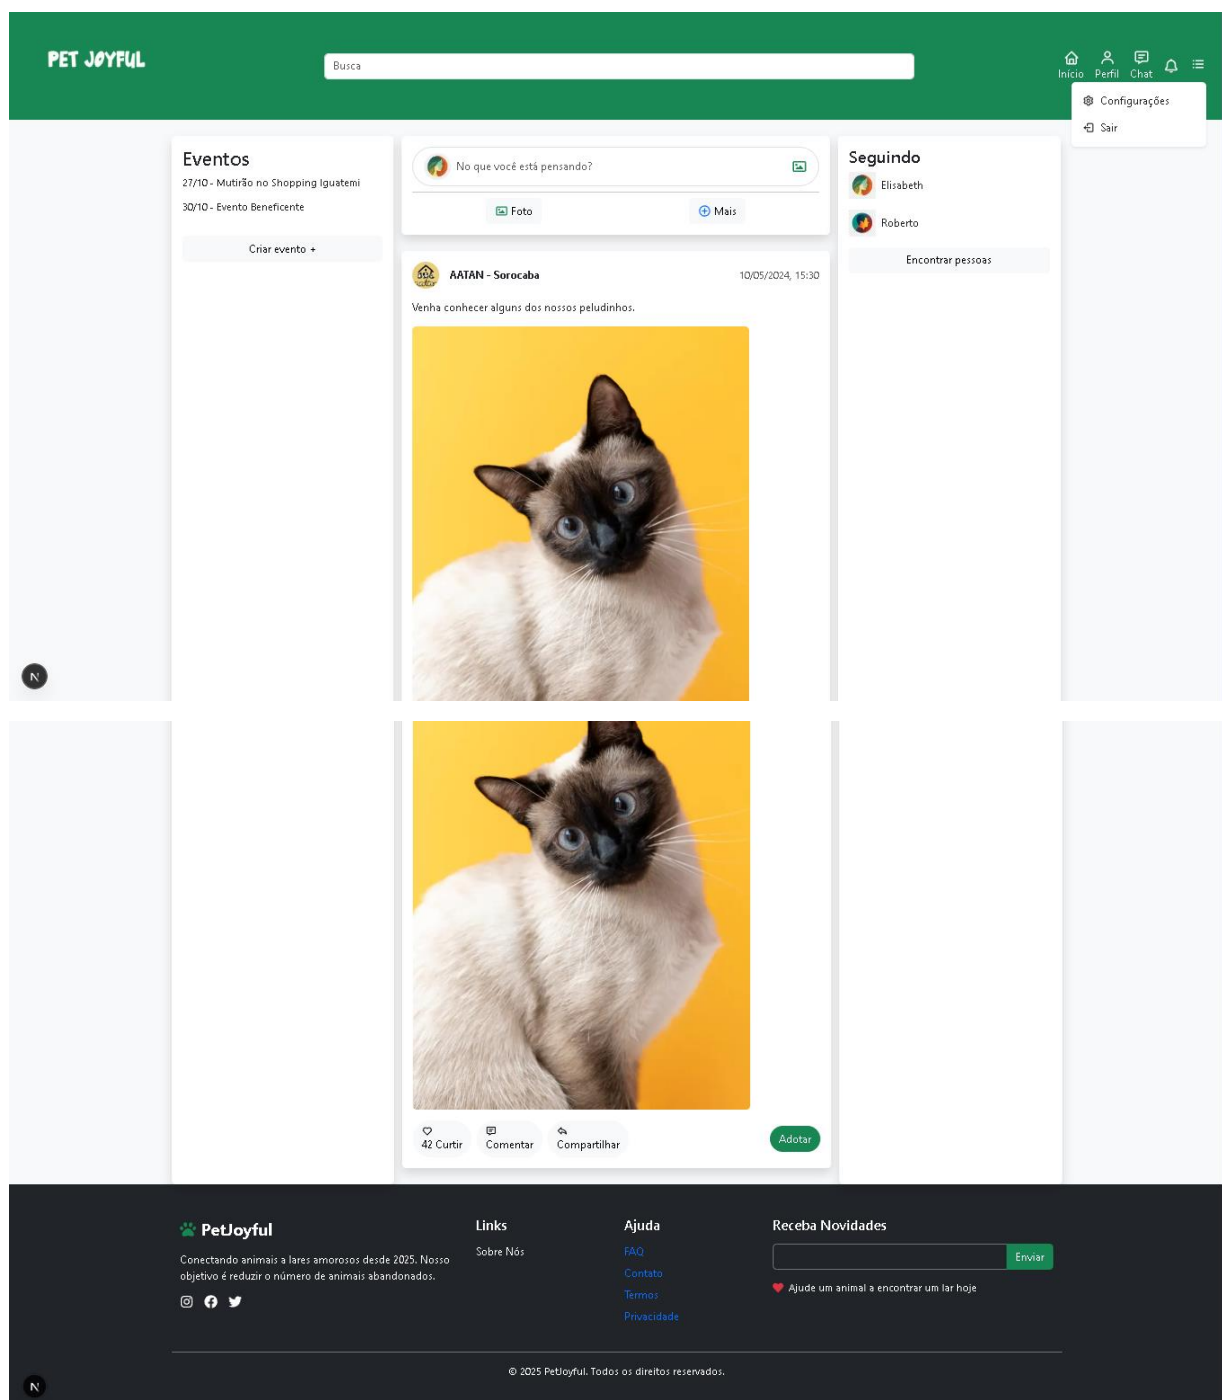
PET JOYFUL

Busca

Início Perfil Chat

Configurações
Sair

Eventos
27/10 - Mutirão no Shopping Iguatemi
30/10 - Evento Beneficente

Criar evento +

No que você está pensando?

Foto
Mais

AATAN - Sorocaba
10/05/2024, 15:30

Venha conhecer alguns dos nossos peludinhos.

Seguindo
Elisabeth
Roberto

Encontrar pessoas

N

42 Curtir
Comentar
Compartilhar
Adotar

PetJoyful
Conectando animais a lares amorosos desde 2025. Nosso objetivo é reduzir o número de animais abandonados.

Links
Sobre Nós

Ajuda
FAQ
Contato
Termos
Privacidade

Receba Novidades
Enviar
Ajude um animal a encontrar um lar hoje

© 2025 PetJoyful. Todos os direitos reservados.

N